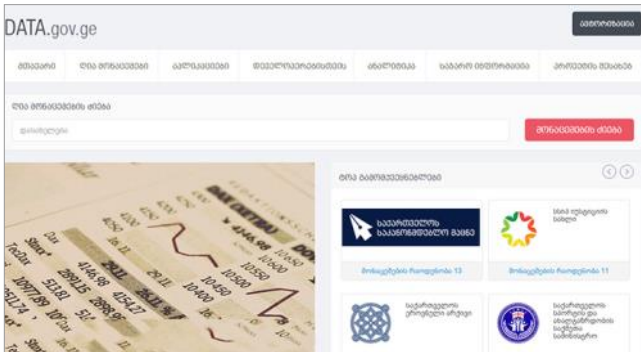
DATA.gov.ge

ავტორიზაცია

მთავარი | ღია მონაცემები | აპლიკაციები | დეველოპერებისთვის | სიახლეები | საჯარო ინფორმაცია | პროექტის შესახებ

ღია მონაცემების ძიება

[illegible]

მონაცემების ძიება

ტოპ გამომქვეყნებლები

საქართველოს საკანონმდებლო მაცნე

მონაცემები რაოდენობა 13

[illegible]

მონაცემები რაოდენობა 11

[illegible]

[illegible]